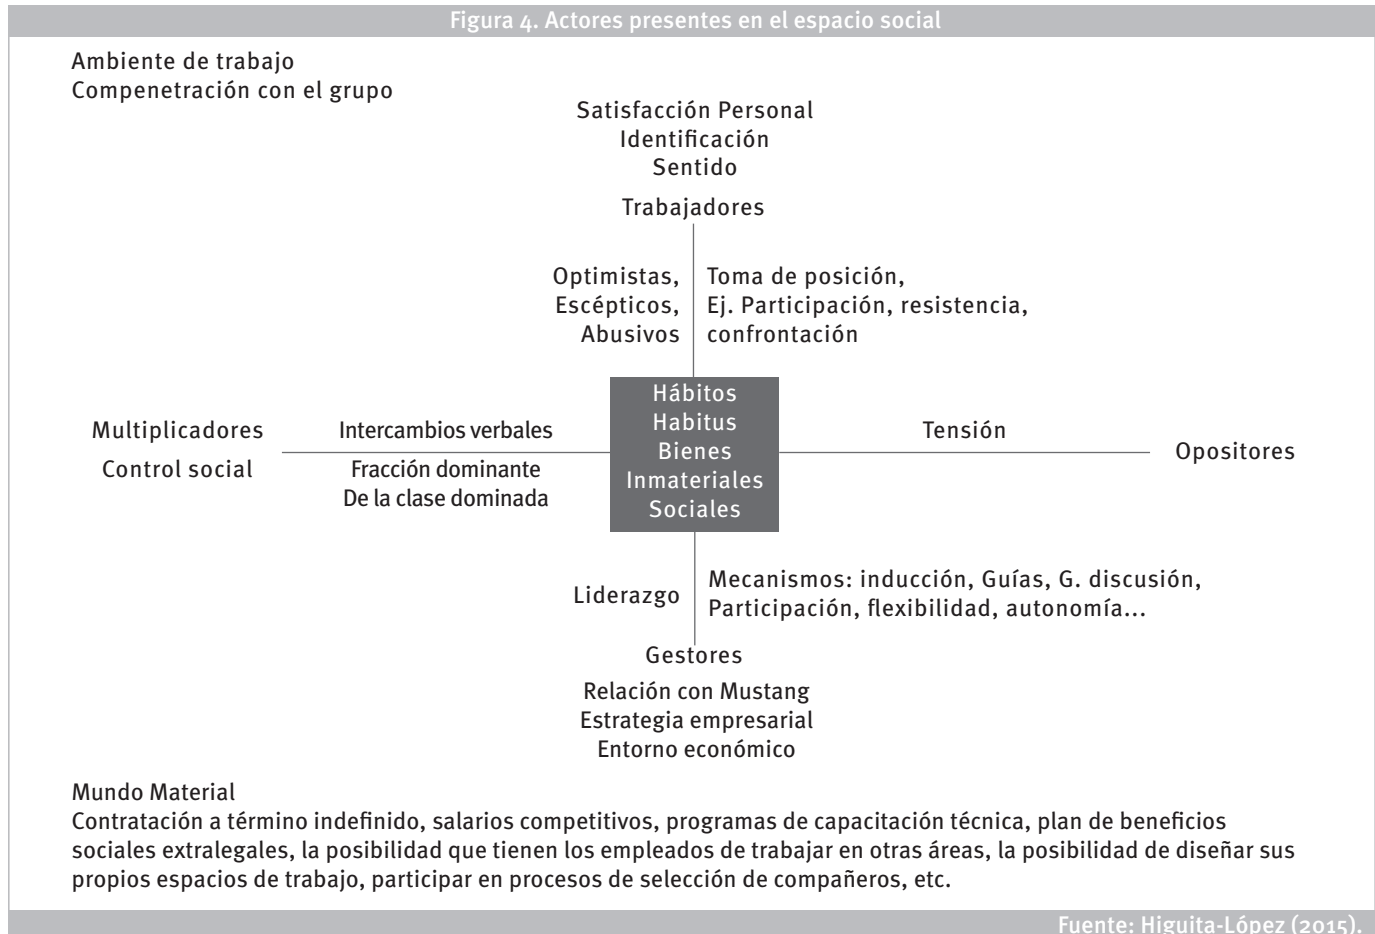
Figura 4. Actores presentes en el espacio social

Ambiente de trabajo
Compenetración con el grupo

Satisfacción Personal
Identificación
Sentido

Trabajadores

Optimistas,
Escépticos,
Abusivos

Toma de posición,
Ej. Participación, resistencia,
confrontación

Multiplicadores
Control social

Intercambios verbales
Fracción dominante
De la clase dominada

Hábitos
Habitus
Bienes
Inmateriales
Sociales

Tensión

Opositores

Liderazgo

Mecanismos: inducción, Guías, G. discusión,
Participación, flexibilidad, autonomía...

Gestores

Relación con Mustang
Estrategia empresarial
Entorno económico

Mundo Material
Contratación a término indefinido, salarios competitivos, programas de capacitación técnica, plan de beneficios sociales extralegales, la posibilidad que tienen los empleados de trabajar en otras áreas, la posibilidad de diseñar sus propios espacios de trabajo, participar en procesos de selección de compañeros, etc.

Fuente: Higuita-López (2015).